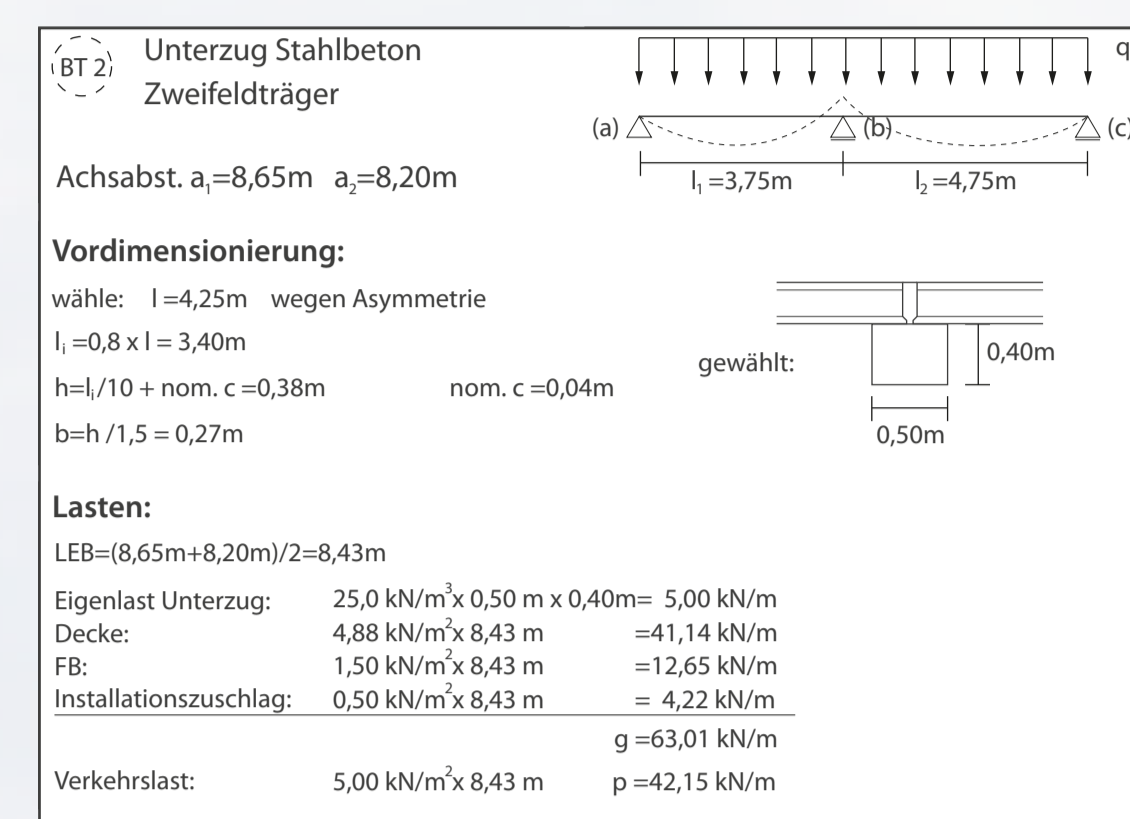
BT 2

Unterzug Stahlbeton
Zweifeldträger

q

(a) (b) (c)

$l_1$ =3,75m $l_2$ =4,75m

Achsabst. $a_1$=8,65m $a_2$=8,20m

**Vordimensionierung:**

wähle: l =4,25m wegen Asymmetrie

$l_i$ =0,8 x l = 3,40m

h=$l_i$/10 + nom. c =0,38m nom. c =0,04m

b=h /1,5 = 0,27m

gewählt:

0,40m

0,50m

**Lasten:**

LEB=(8,65m+8,20m)/2=8,43m

| | | |
|---|---|---|
| Eigenlast Unterzug: | 25,0 kN/$m^3$x 0,50 m x 0,40m= | 5,00 kN/m |
| Decke: | 4,88 kN/$m^2$x 8,43 m | =41,14 kN/m |
| FB: | 1,50 kN/$m^2$x 8,43 m | =12,65 kN/m |
| Installationszuschlag: | 0,50 kN/$m^2$x 8,43 m | = 4,22 kN/m |
| | | g =63,01 kN/m |
| Verkehrslast: | 5,00 kN/$m^2$x 8,43 m | p =42,15 kN/m |